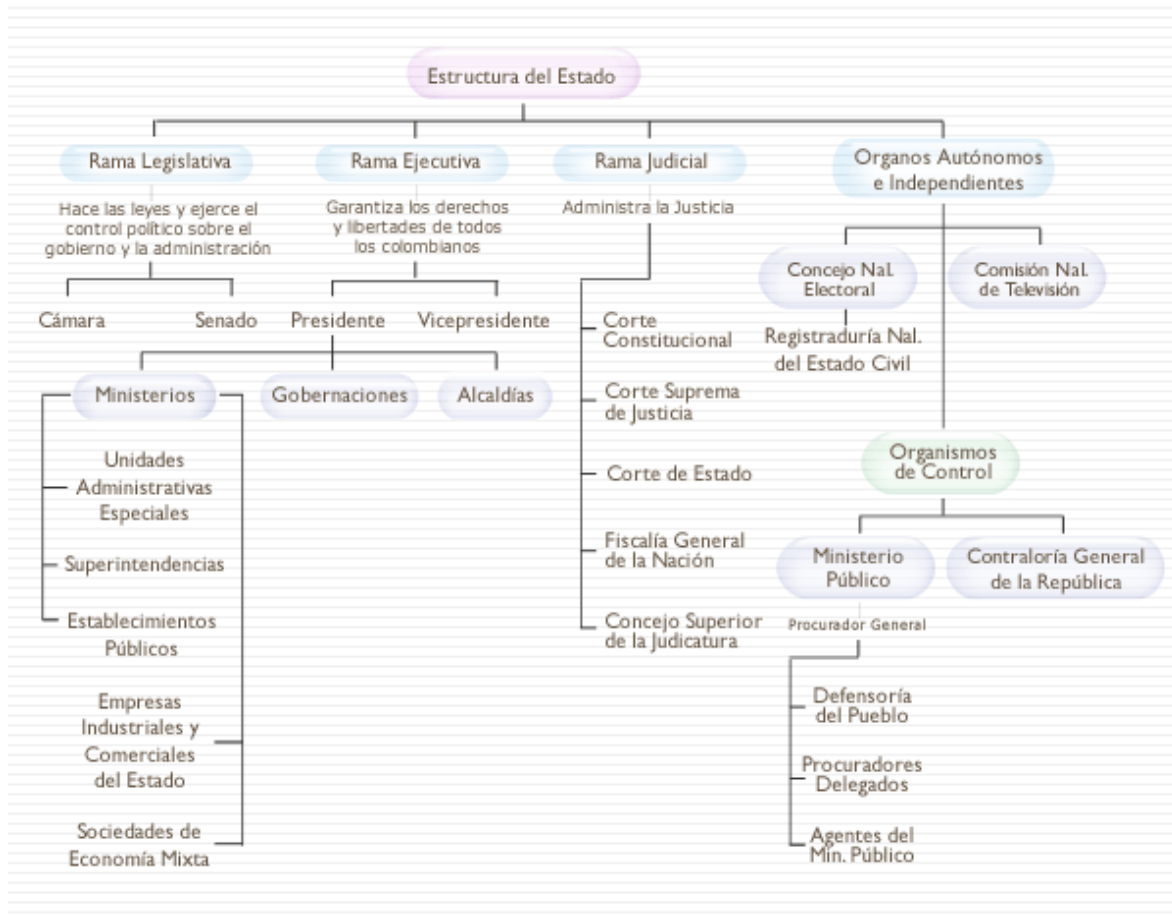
Estructura del Estado

Rama Legislativa

Hace las leyes y ejerce el control político sobre el gobierno y la administración

Cámara

Senado

Rama Ejecutiva

Garantiza los derechos y libertades de todos los colombianos

Presidente

Vicepresidente

Ministerios

Gobernaciones

Alcaldías

Unidades Administrativas Especiales

Superintendencias

Establecimientos Públicos

Empresas Industriales y Comerciales del Estado

Sociedades de Economía Mixta

Rama Judicial

Administra la Justicia

Corte Constitucional

Corte Suprema de Justicia

Corte de Estado

Fiscalía General de la Nación

Concejo Superior de la Judicatura

Organos Autónomos e Independientes

Concejo Nal. Electoral

Registraduría Nal. del Estado Civil

Comisión Nal. de Televisión

Organismos de Control

Ministerio Público

Procurador General

Defensoría del Pueblo

Procuradores Delegados

Agentes del Min. Público

Contraloría General de la República